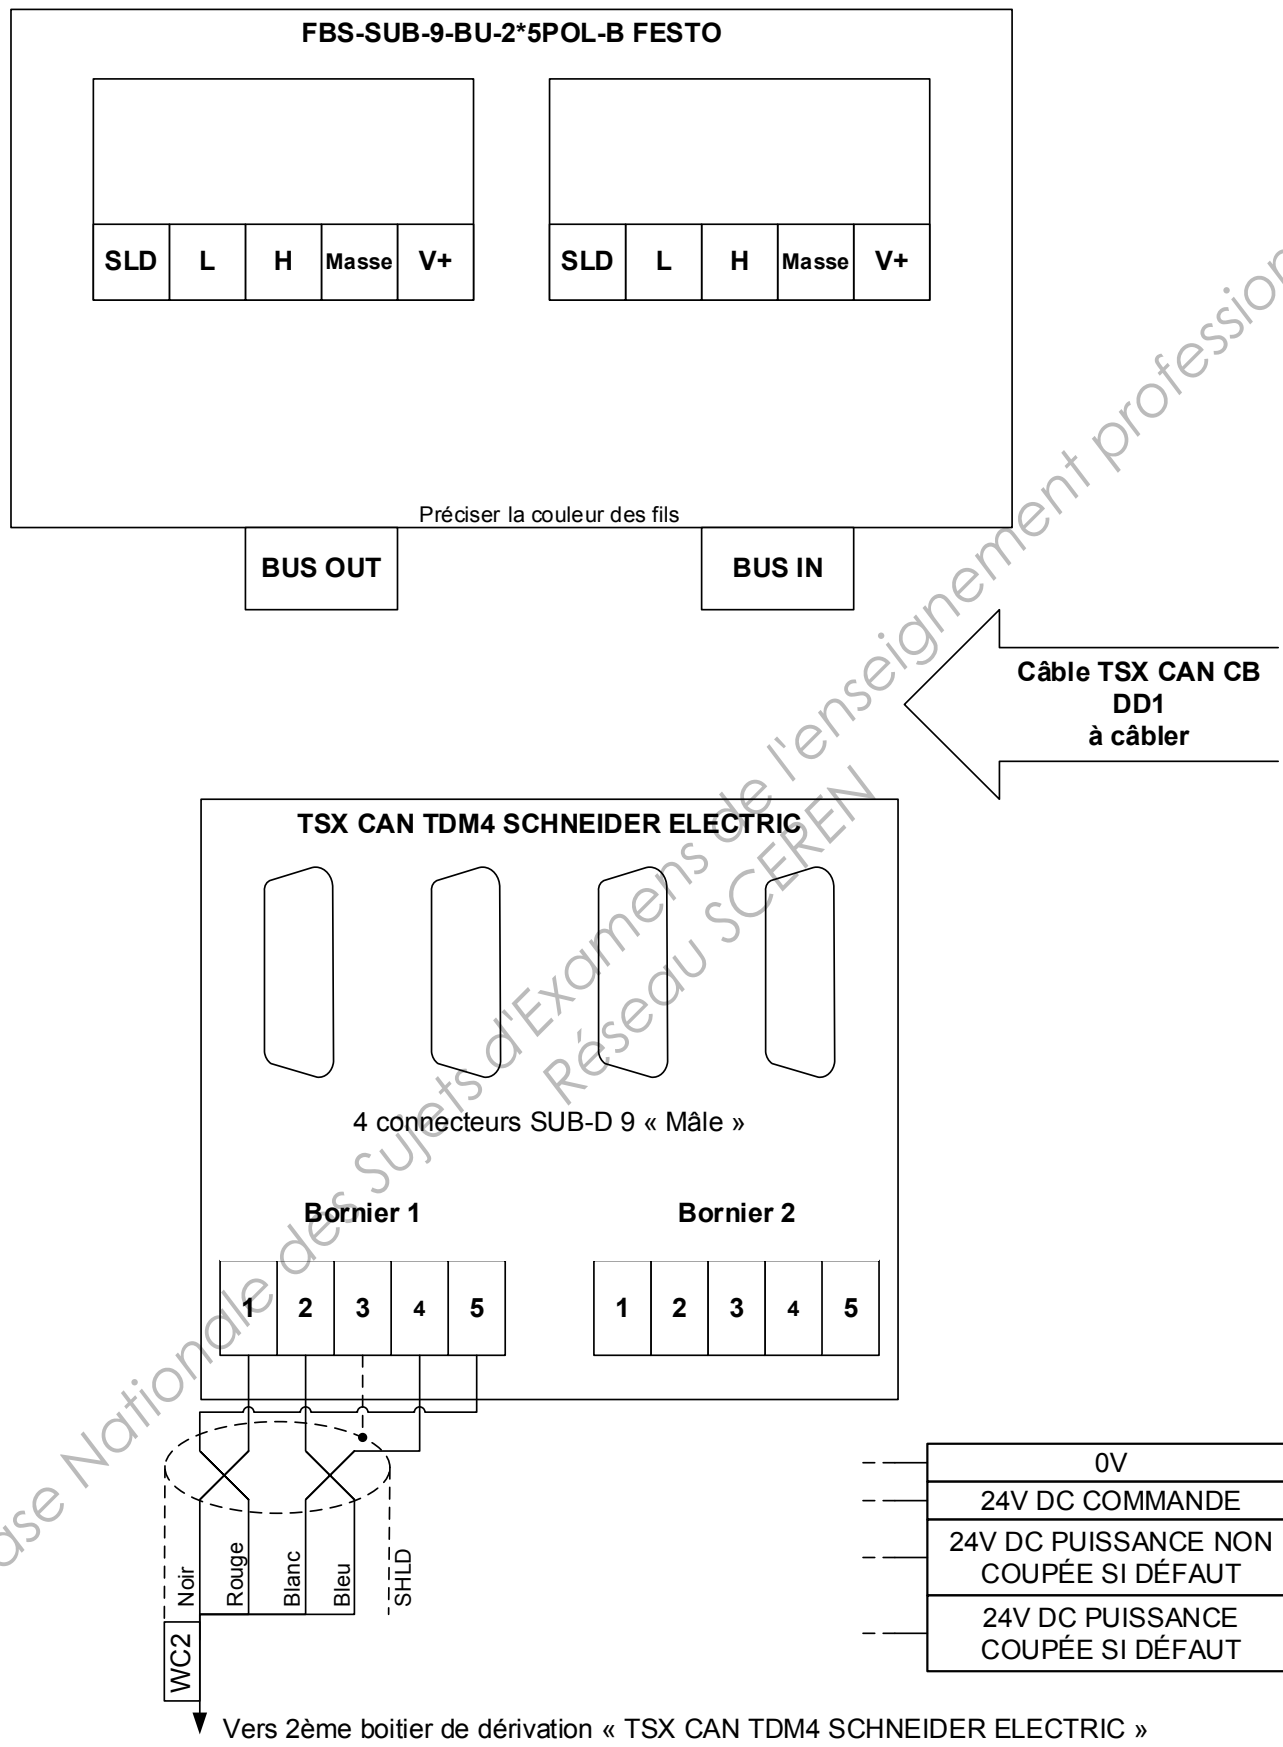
FBS-SUB-9-BU-2*5POL-B FESTO

| SLD | L | H | Masse | V+ |
|---|---|---|---|---|

| SLD | L | H | Masse | V+ |
|---|---|---|---|---|

Préciser la couleur des fils

BUS OUT

BUS IN

Câble TSX CAN CB DD1 à câbler

TSX CAN TDM4 SCHNEIDER ELECTRIC

4 connecteurs SUB-D 9 « Mâle »

Bornier 1

| 1 | 2 | 3 | 4 | 5 |
|---|---|---|---|---|

Bornier 2

| 1 | 2 | 3 | 4 | 5 |
|---|---|---|---|---|

Noir Rouge Blanc Bleu SHLD

WC2

| 0V |
|---|
| 24V DC COMMANDE |
| 24V DC PUISSANCE NON COUPÉE SI DÉFAUT |
| 24V DC PUISSANCE COUPÉE SI DÉFAUT |

Vers 2ème boitier de dérivation « TSX CAN TDM4 SCHNEIDER ELECTRIC »

Base Nationale des Sujets d'Examens de l'enseignement professionnel
Réseau SCEREN